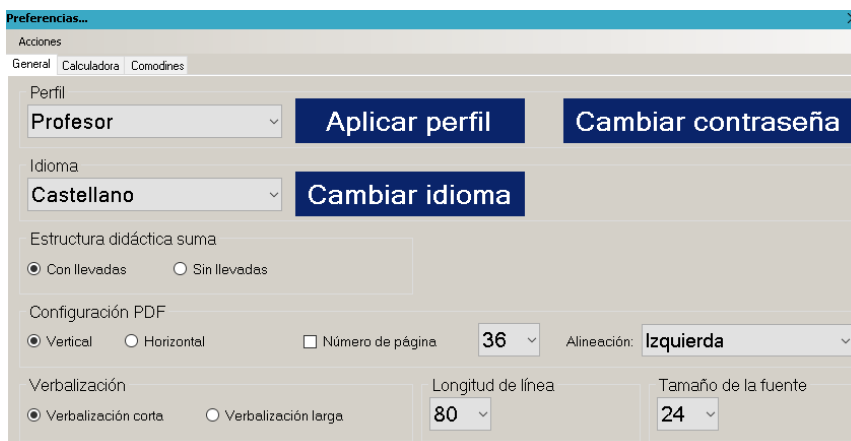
Preferencias...

Acciones

General Calculadora Comodines

Perfil
Profesor
Aplicar perfil
Cambiar contraseña

Idioma
Castellano
Cambiar idioma

Estructura didáctica suma
Con llevadas
Sin llevadas

Configuración PDF
Vertical
Horizontal
Número de página
36
Alineación: Izquierda

Verbalización
Verbalización corta
Verbalización larga

Longitud de línea
80

Tamaño de la fuente
24